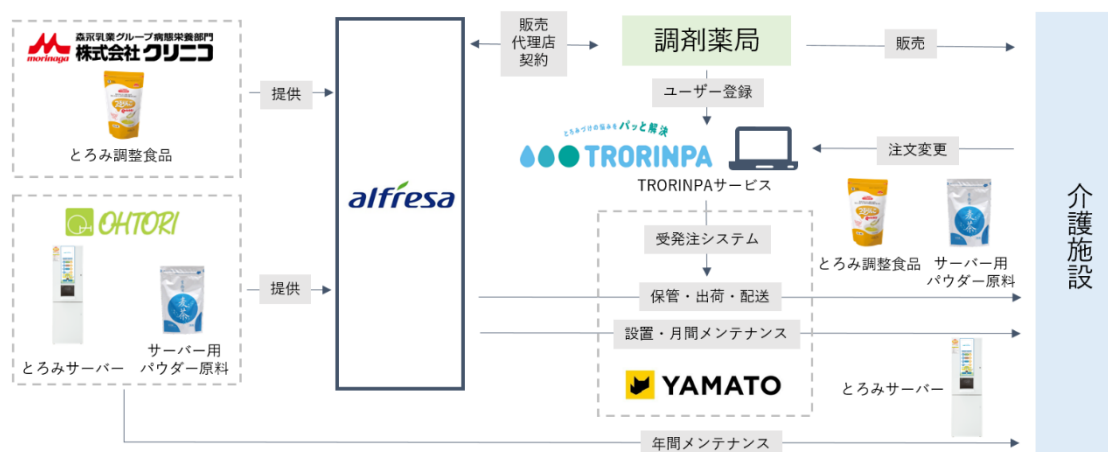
森永乳業グループ病態栄養部門
morinaga 株式会社クリニコ

とろみ調整食品

提供

OHTORI

とろみサーバー

サーバー用
パウダー原料

提供

alfresa

販売
代理店
契約

調剤薬局

販売

ユーザー登録

とろみづけの悩みをパッと解決
TRORINPA

TRORINPAサービス

注文変更

受発注システム

とろみ調整食品

サーバー用
パウダー原料

保管・出荷・配送

設置・月間メンテナンス

YAMATO

とろみサーバー

年間メンテナンス

介護施設